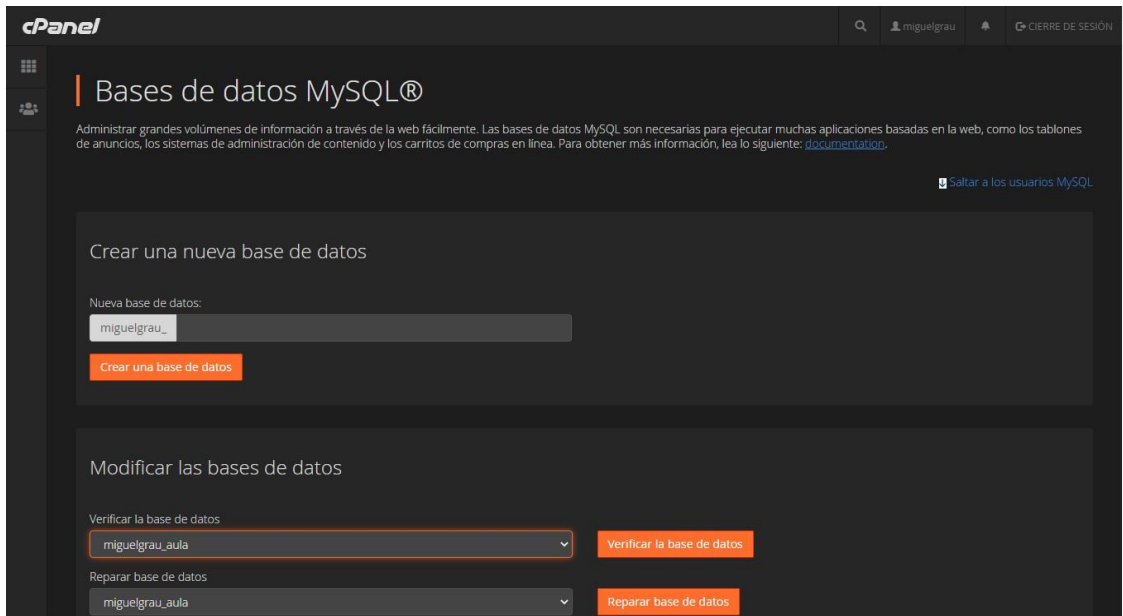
cPanel

miguelgrau

CIERRE DE SESIÓN

Bases de datos MySQL®

Administrar grandes volúmenes de información a través de la web fácilmente. Las bases de datos MySQL son necesarias para ejecutar muchas aplicaciones basadas en la web, como los tablones de anuncios, los sistemas de administración de contenido y los carritos de compras en línea. Para obtener más información, lea lo siguiente: documentation.

Saltar a los usuarios MySQL

Crear una nueva base de datos

Nueva base de datos:

miguelgrau_

Crear una base de datos

Modificar las bases de datos

Verificar la base de datos

miguelgrau_aula

Verificar la base de datos

Reparar base de datos

miguelgrau_aula

Reparar base de datos